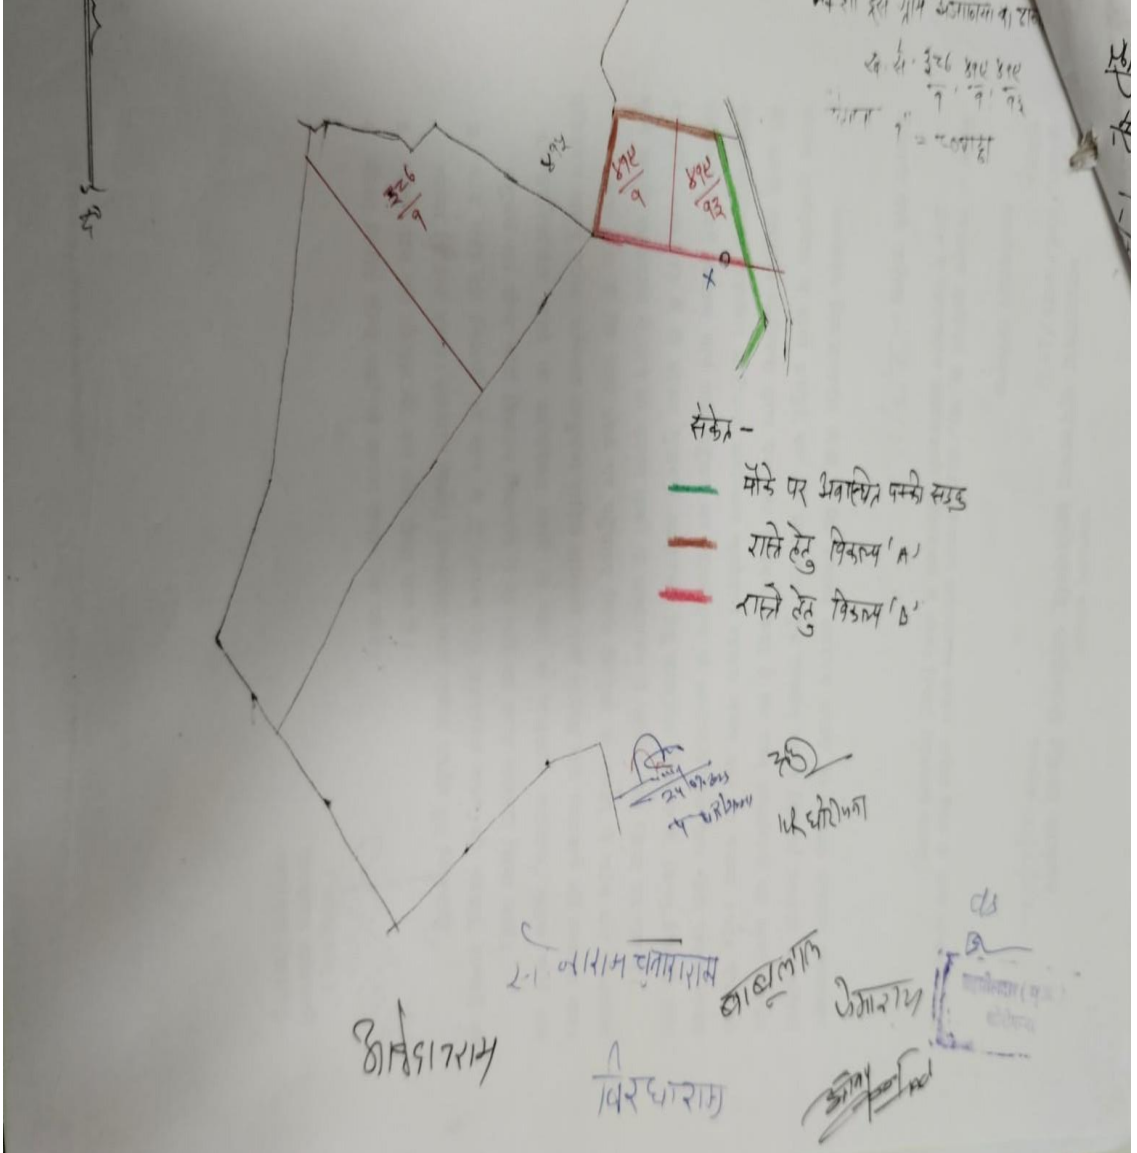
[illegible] ग्राम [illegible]
ख. सं. ३२८ ४१९ ४१९
 १ १ १३
पैमाना १" = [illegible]

४२४

$\frac{३२८}{१}$

$\frac{४१९}{१}$

$\frac{४१९}{१३}$

संकेत -
मौके पर अवस्थित पक्की सड़क
रास्ते हेतु विकल्प 'A'
रास्ते हेतु विकल्प 'B'

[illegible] २४ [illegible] धोरीमना

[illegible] धोरीमना

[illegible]राम पुनमाराम
बाबूलाल
उमाराम
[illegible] धोरीमना
भीखाराम
विरधाराम
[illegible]